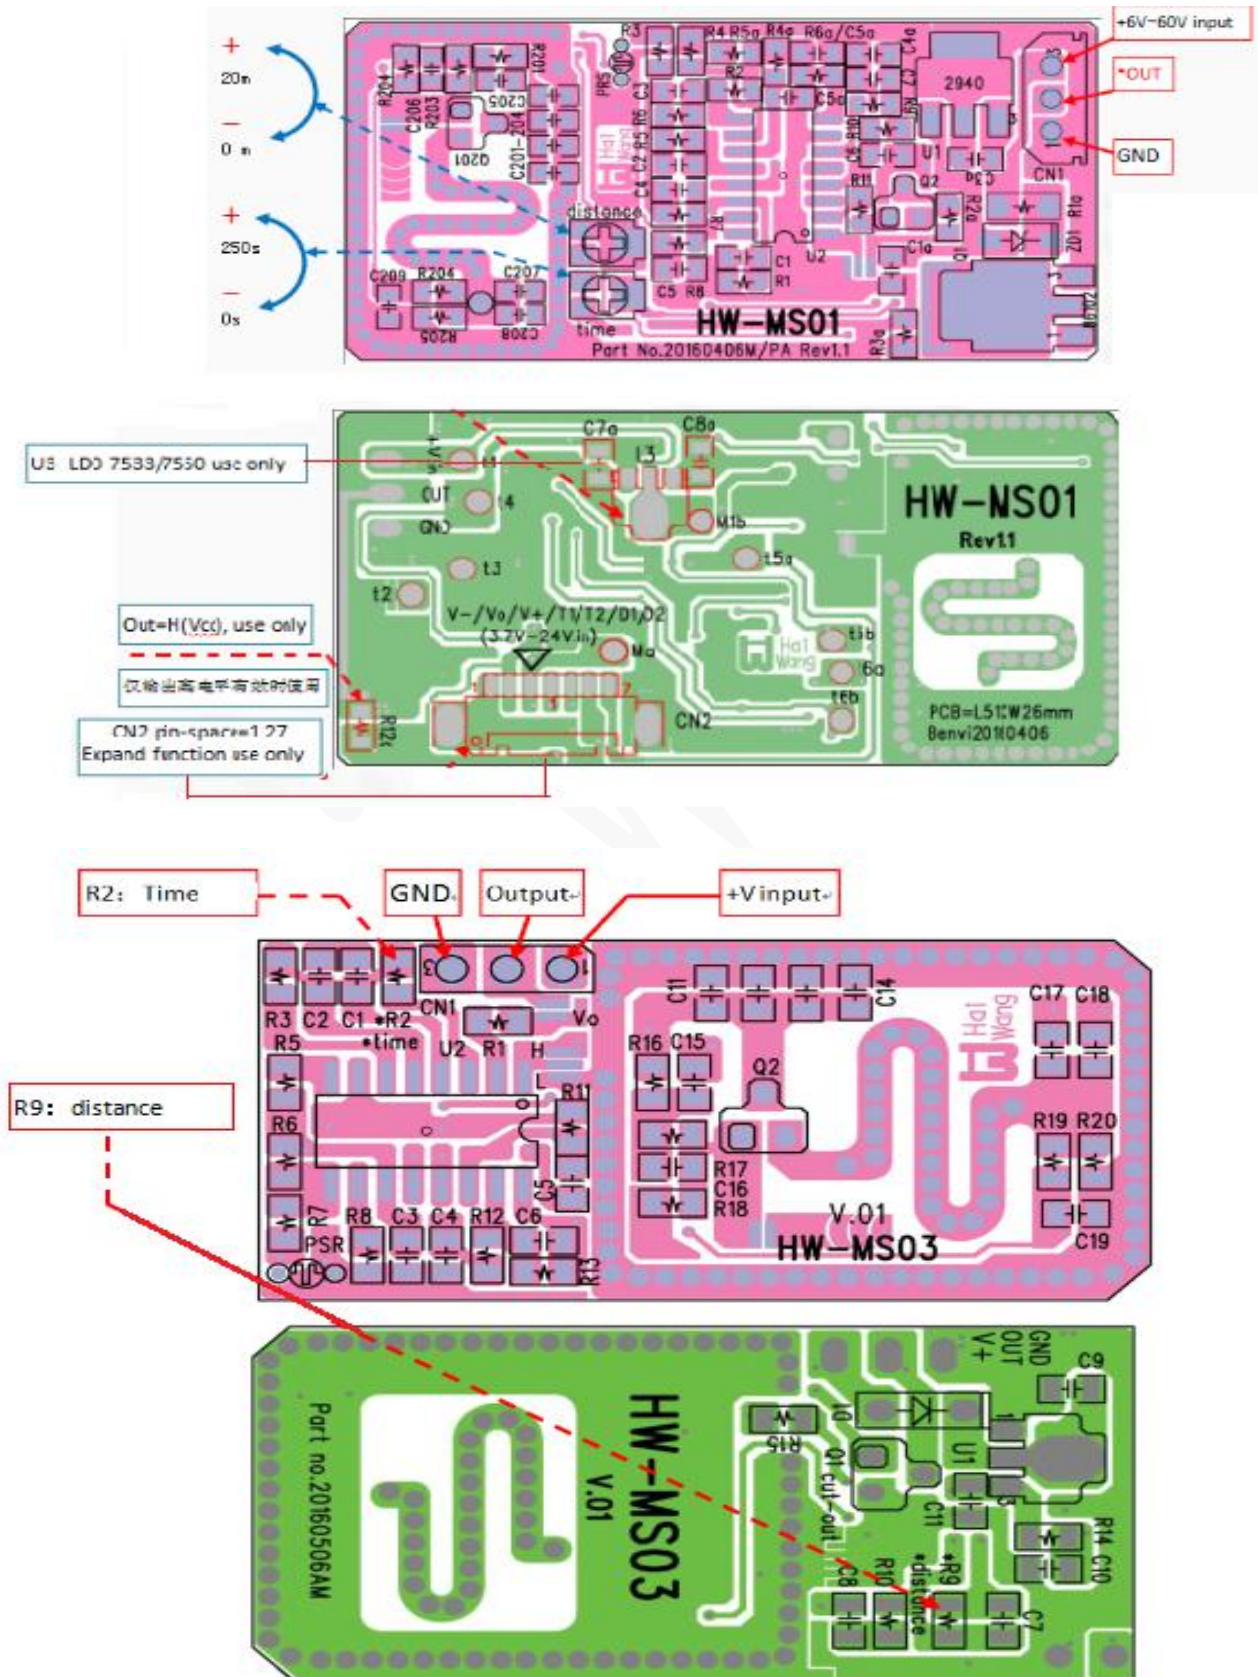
+
20m
−
0 m
+
250s
−
0s

R3 R4 R5a R4a R6a/C5a C4a
R204 C206 R203 C205 Q201 C201-204 R202
PR5 C3 R6 R5 C2 C4 R2 C5a R10 C8 R9 U1 C3a CN1
2940
+6V~60V input
+OUT
GND
distance
time
R7 R8 R11 Q2 R2a C1a Q1 D1 R1a R3a R8a
C209 R204 C207 R205 C208 C5 R8 C1 R1 U2
HW-MS01
Part No.20160406M/PA Rev1.1

U3 LDO 7533/7550 use only
C7a C8a L3
+V5 OUT GND
t1 t4 M1b t5a t3 t2
HW-NS01
Rev1.1
V-/Vo/V+/T1/T2/D1,D2
(3.3V-24Vin)
Out=H(Vcc), use only
仅输出高电平有效时使用
CN2 pin-space=1.27
Expand function use only
Ma t1b 6a t6b
CN2
R12c
PCB=L51.W26mm
Benvi20160406

R2: Time
GND
Output
+V input
R3 C2 C1 •R2 •time CN1 U2 R1 H Vo
C11 C14 C17 C18
R5 R16 C15 Q2 R11
R6
R9: distance
C5 R17 C16 R18 R19 R20
R7 R8 C3 C4 R12 C6 R13 C19
PSR
V.01
HW-MS03

Part no.20160506AM
HW-MS03
V.01
V+ OUT GND C9
D1 R15 Q1 cut-out U1 C11 R14 C10
C8 R10 •R9 •distance C7